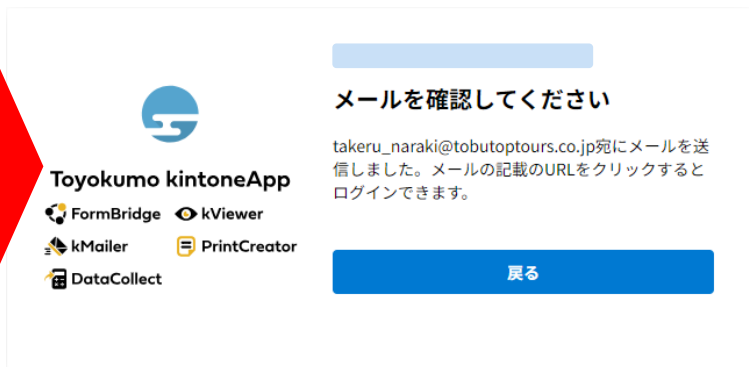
Toyokumo kintoneApp

FormBridge
kViewer
kMailer
PrintCreator
DataCollect

メールを確認してください

takeru_naraki@tobutoptours.co.jp宛にメールを送信しました。メールの記載のURLをクリックするとログインできます。

戻る